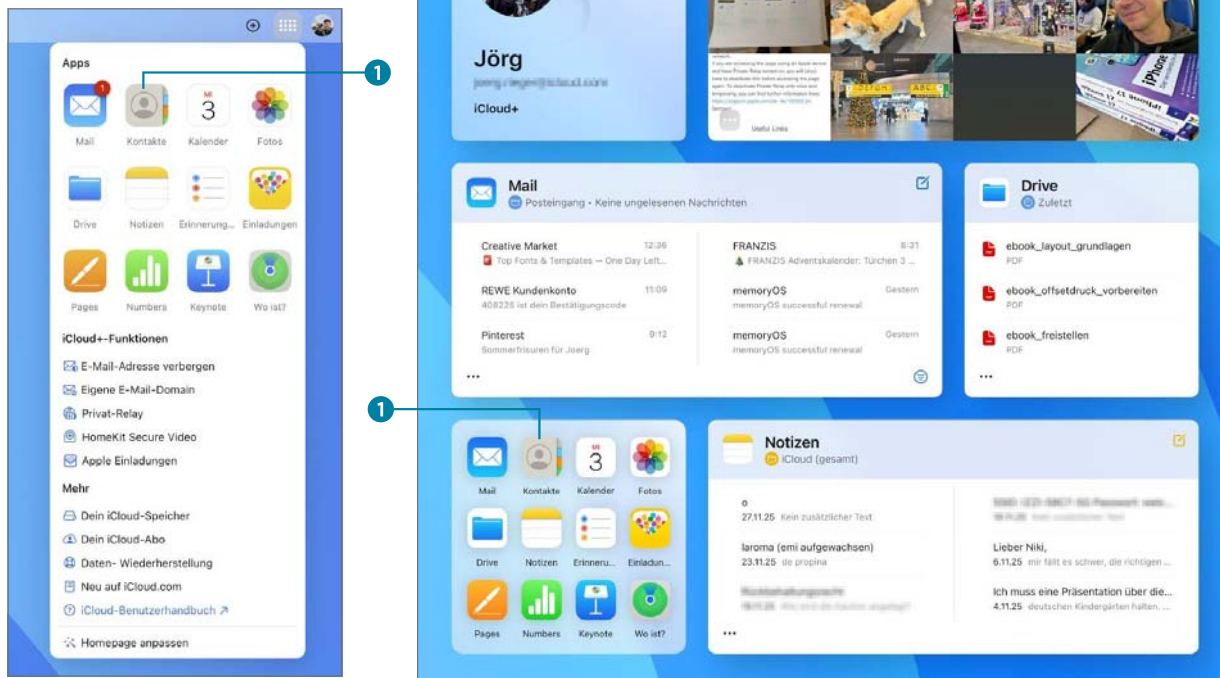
Apps

1

Mail
Kontakte
3
Kalender
Fotos
Drive
Notizen
Erinnerung...
Einladungen
Pages
Numbers
Keynote
Wo ist?

iCloud+-Funktionen
E-Mail-Adresse verbergen
Eigene E-Mail-Domain
Privat-Relay
HomeKit Secure Video
Apple Einladungen

Mehr
Dein iCloud-Speicher
Dein iCloud-Abo
Daten- Wiederherstellung
Neu auf iCloud.com
iCloud-Benutzerhandbuch ↗
Homepage anpassen

Jörg
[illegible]
iCloud+

Useful Links

Mail
Posteingang • Keine ungelesenen Nachrichten

Creative Market 12:36
Top Fonts & Templates — One Day Left...
REWE Kundenkonto 11:09
408225 ist dein Bestätigungscode
Pinterest 9:12
Sommerfrisuren für Joerg
FRANZIS 8:31
FRANZIS Adventskalender: Türchen 3 ...
memoryOS Gestern
memoryOS successful renewal
memoryOS Gestern
memoryOS successful renewal
•••

Drive
Zuletzt
ebook_layout_grundlagen
PDF
ebook_offsetdruck_vorbereiten
PDF
ebook_freistellen
PDF
•••

1

Mail
Kontakte
3
Kalender
Fotos
Drive
Notizen
Erinneru...
Einladun...
Pages
Numbers
Keynote
Wo ist?

Notizen
iCloud (gesamt)

o
27.11.25 Kein zusätzlicher Text
laroma (emi aufgewachsen)
23.11.25 de propina
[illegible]
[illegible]
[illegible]
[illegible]
Lieber Niki,
6.11.25 mir fällt es schwer, die richtigen ...
Ich muss eine Präsentation über die...
4.11.25 deutschen Kindergärten halten...
•••